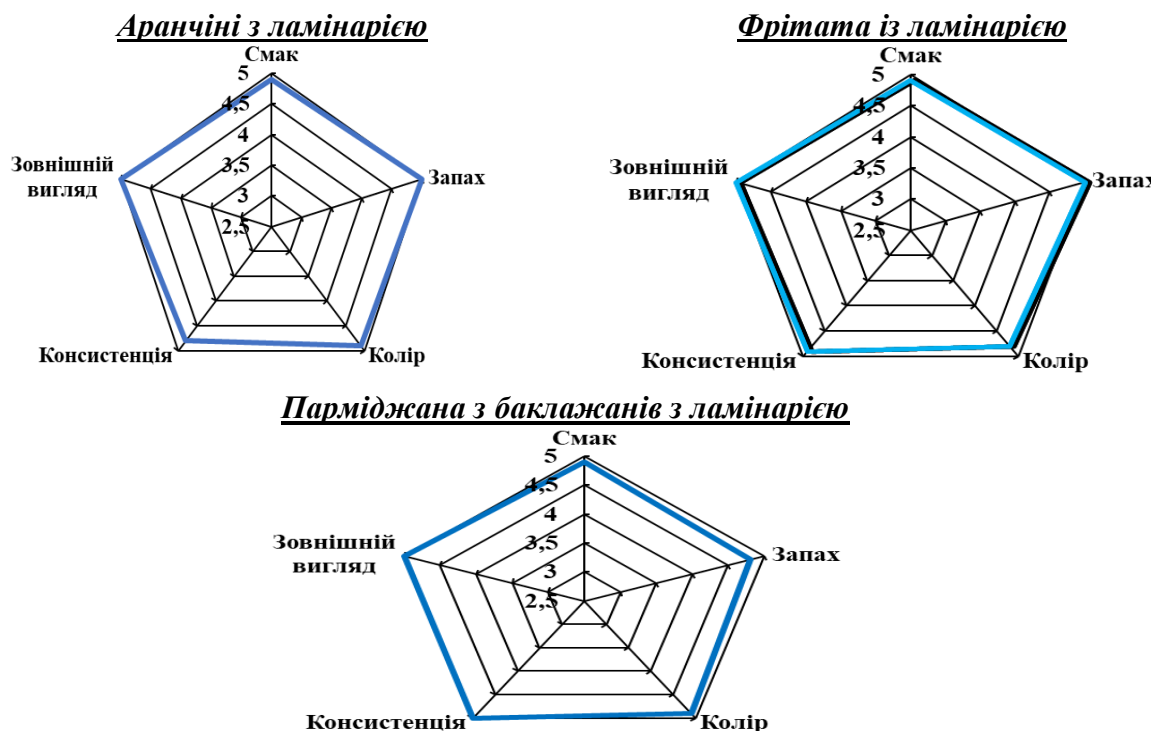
Аранчіні з ламінарією

Смак
5
4,5
4
3,5
3
2,5
Запах
Колір
Консистенція
Зовнішній вигляд

Фрітата із ламінарією

Смак
5
4,5
4
3,5
3
2,5
Запах
Колір
Консистенція
Зовнішній вигляд

Парміджана з баклажанів з ламінарією

Смак
5
4,5
4
3,5
3
2,5
Запах
Колір
Консистенція
Зовнішній вигляд